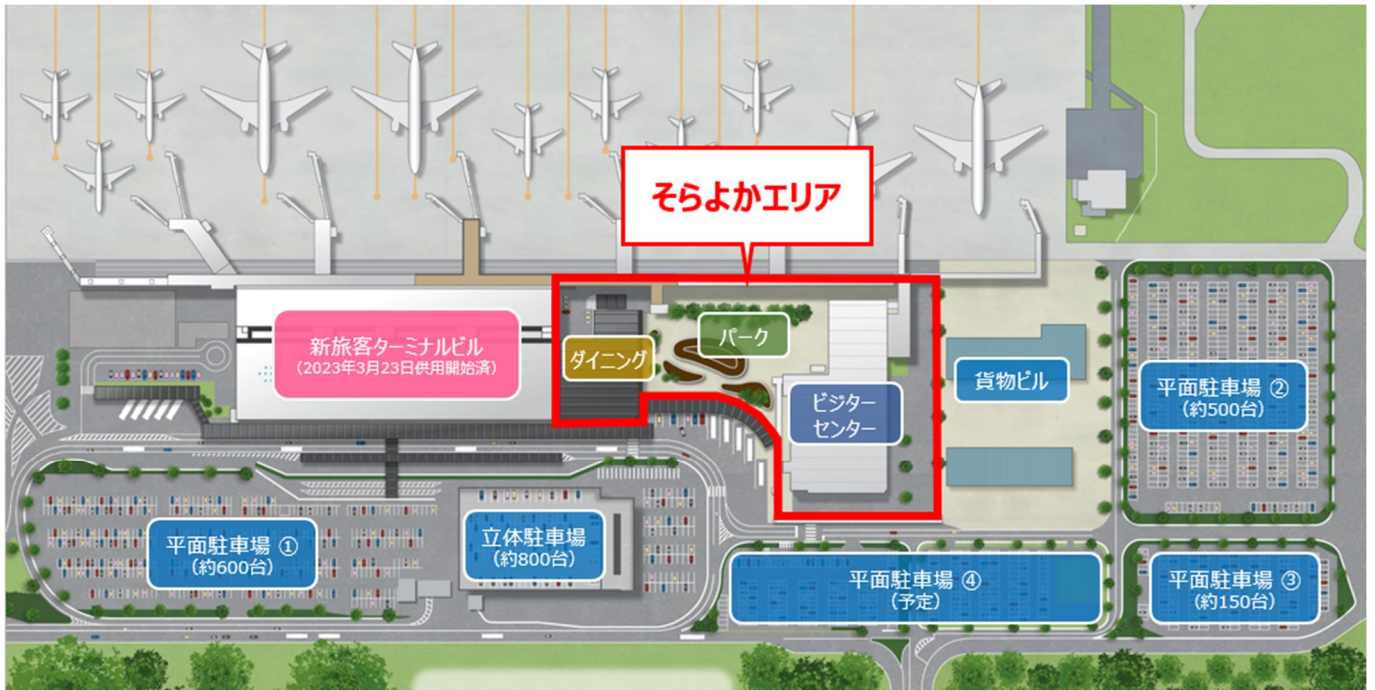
そらよかエリア

新旅客ターミナルビル
（2023年3月23日供用開始済）

ダイニング

パーク

ビジターセンター

貨物ビル

平面駐車場 ②
（約500台）

平面駐車場 ①
（約600台）

立体駐車場
（約800台）

平面駐車場 ④
（予定）

平面駐車場 ③
（約150台）